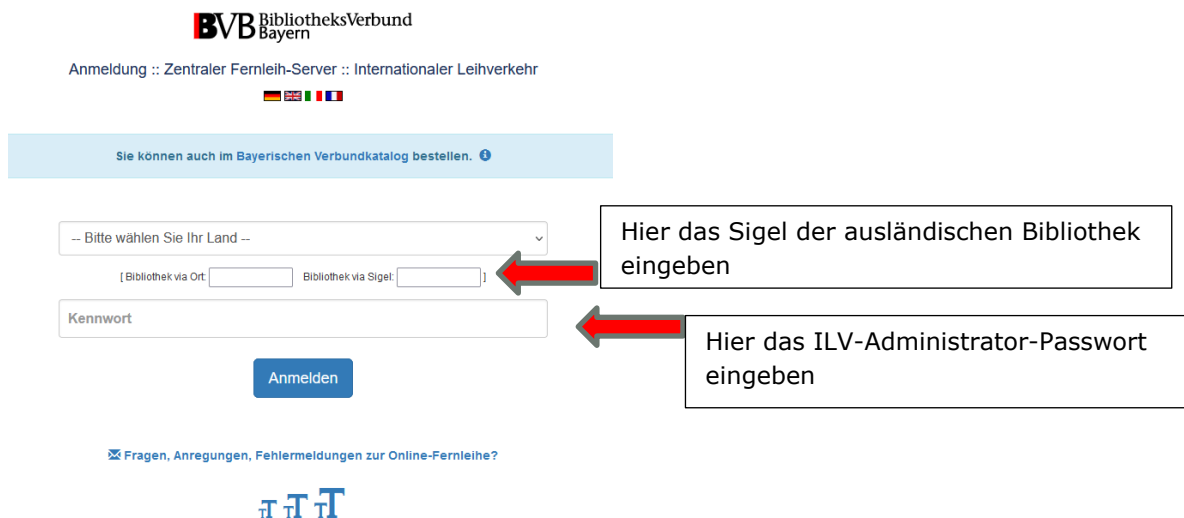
BVB BibliotheksVerbund Bayern

Anmeldung :: Zentraler Fernleih-Server :: Internationaler Leihverkehr

Sie können auch im Bayerischen Verbundkatalog bestellen.

-- Bitte wählen Sie Ihr Land --

[ Bibliothek via Ort: Bibliothek via Sigel: ]

Kennwort

Anmelden

Hier das Sigel der ausländischen Bibliothek eingeben

Hier das ILV-Administrator-Passwort eingeben

Fragen, Anregungen, Fehlermeldungen zur Online-Fernleihe?